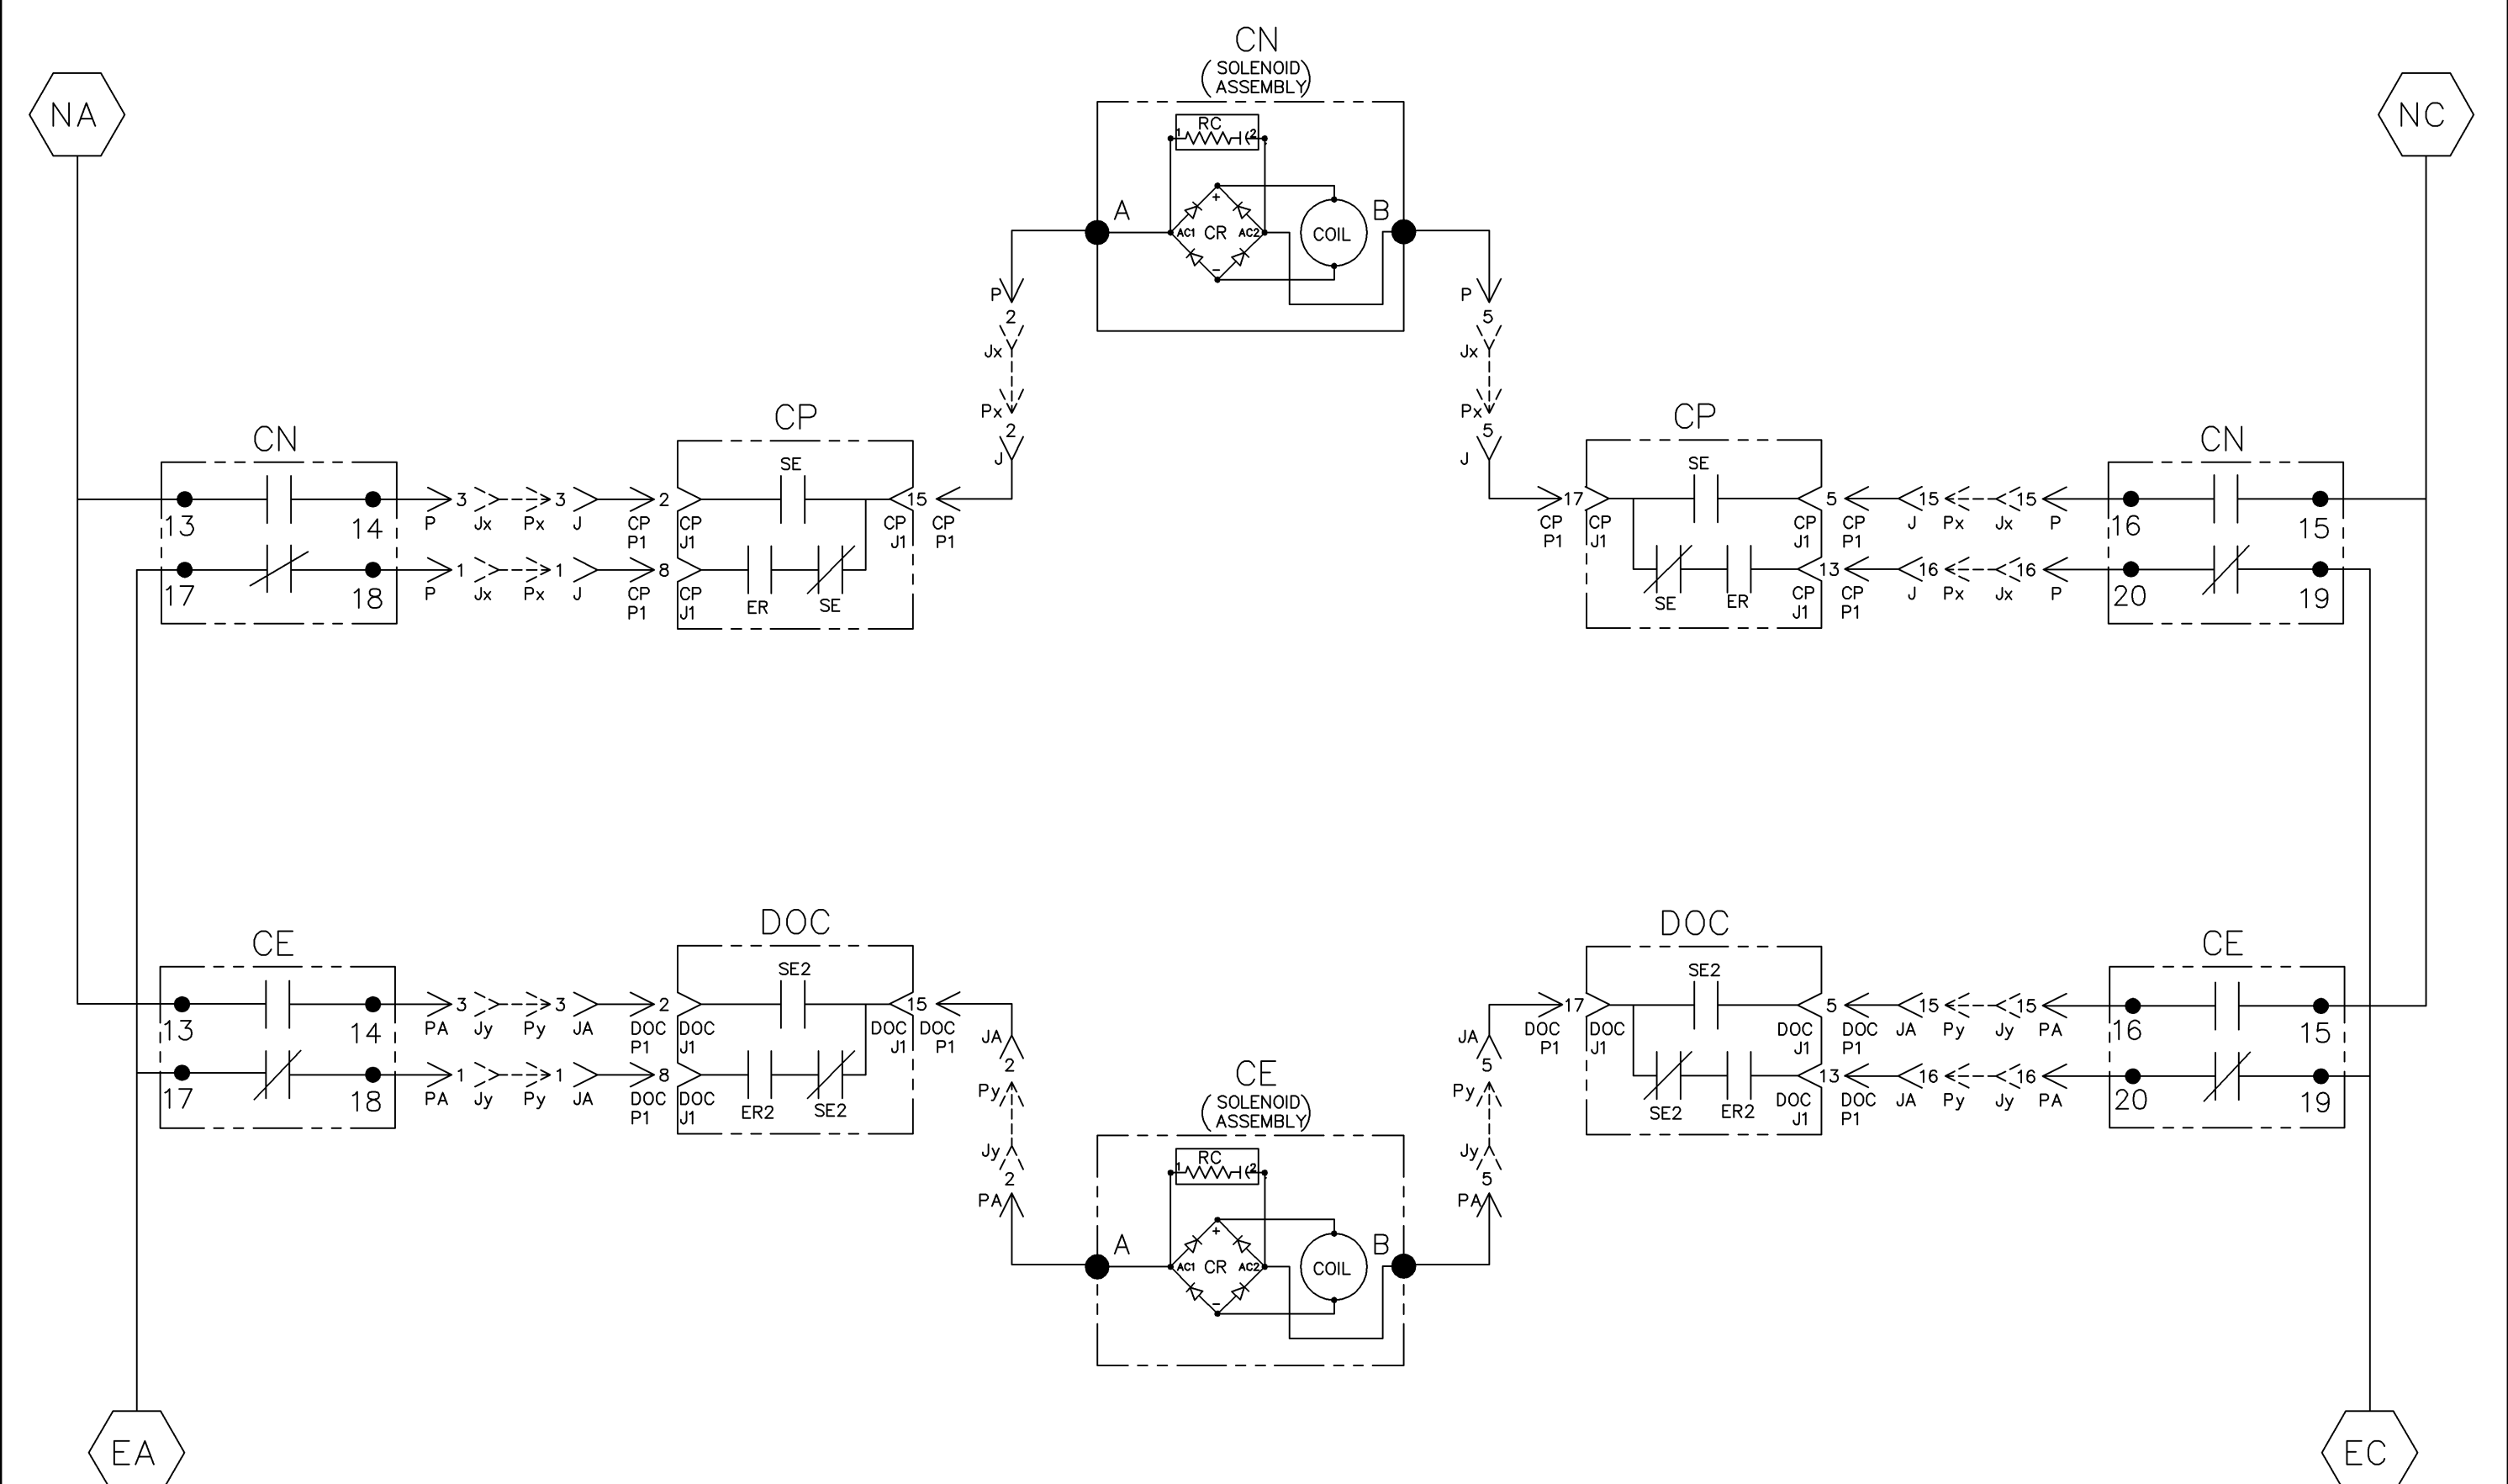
NA

NC

CN
(SOLENOID ASSEMBLY)
RC
1 2
A
B
+
AC1 CR AC2
−
COIL

P
2
Jx
Px
2
J

P
5
Jx
Px
5
J

CN
13 14
17 18
3 P
3 Jx
3 Px
3 J
2 CP P1
1 P
1 Jx
1 Px
1 J
8 CP P1

CP
SE
CP J1
CP J1
15
CP P1
CP J1
ER
SE

CP
SE
17
CP P1
CP J1
CP J1
5
CP P1
CP J1
SE
ER
13
CP P1

CN
16 15
20 19
15 J
15 Px
15 Jx
P
16 J
16 Px
16 Jx
P

CE
13 14
17 18
3 PA
3 Jy
3 Py
3 JA
2 DOC P1
1 PA
1 Jy
1 Py
1 JA
8 DOC P1

DOC
SE2
DOC J1
DOC J1
15
DOC P1
DOC J1
ER2
SE2

JA
2
Py
Jy
2
PA

JA
5
Py
Jy
5
PA

CE
(SOLENOID ASSEMBLY)
RC
1 2
A
B
+
AC1 CR AC2
−
COIL

DOC
SE2
17
DOC P1
DOC J1
DOC J1
5
DOC P1
SE2
ER2
DOC J1
13
DOC P1

CE
16 15
20 19
15 JA
15 Py
15 Jy
PA
16 JA
16 Py
16 Jy
PA

EA

EC